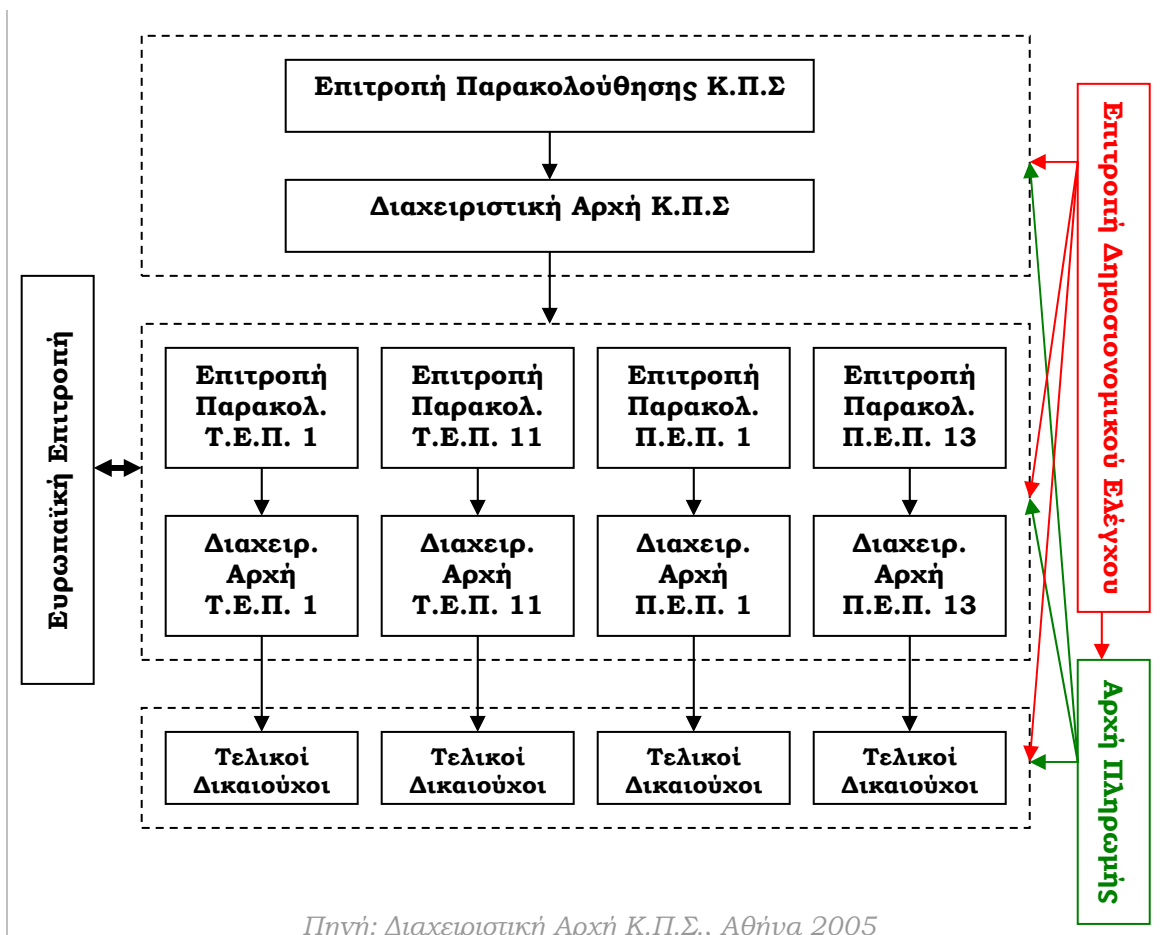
Επιτροπή Παρακολούθησης Κ.Π.Σ

Διαχειριστική Αρχή Κ.Π.Σ

Ευρωπαϊκή Επιτροπή

Επιτροπή Παρακολ. Τ.Ε.Π. 1

Επιτροπή Παρακολ. Τ.Ε.Π. 11

Επιτροπή Παρακολ. Π.Ε.Π. 1

Επιτροπή Παρακολ. Π.Ε.Π. 13

Διαχειρ. Αρχή Τ.Ε.Π. 1

Διαχειρ. Αρχή Τ.Ε.Π. 11

Διαχειρ. Αρχή Π.Ε.Π. 1

Διαχειρ. Αρχή Π.Ε.Π. 13

Τελικοί Δικαιούχοι

Τελικοί Δικαιούχοι

Τελικοί Δικαιούχοι

Τελικοί Δικαιούχοι

Επιτροπή Δημοσιονομικού Ελέγχου

Αρχή Πληρωμής

Πηγή: Διαχειριστική Αρχή Κ.Π.Σ., Αθήνα 2005